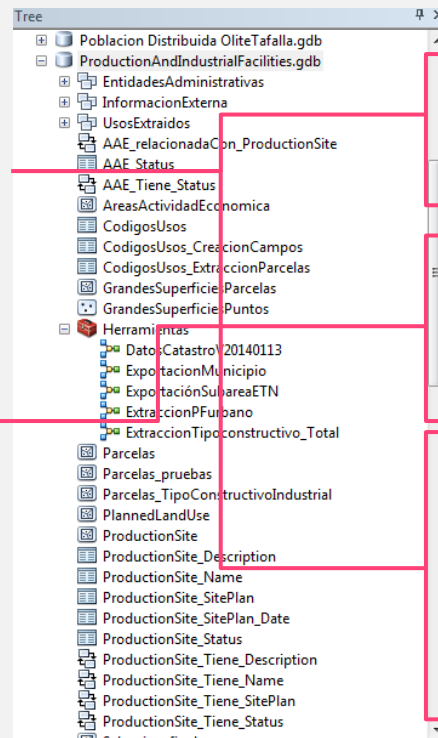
Tree

Poblacion Distribuida OliteTafalla.gdb
ProductionAndIndustrialFacilities.gdb
EntidadesAdministrativas
InformacionExterna
UsosExtraidos
AAE_relacionadaCon_ProductionSite
AAE_Status
AAE_Tiene_Status
AreasActividadEconomica
CodigosUsos
CodigosUsos_CreacionCampos
CodigosUsos_ExtraccionParcelas
GrandesSuperficiesParcelas
GrandesSuperficiesPuntos
Herramientas
DatosCatastroV20140113
ExportacionMunicipio
ExportaciónSubareaETN
ExtraccionPFurbano
ExtraccionTipoconstructivo_Total
Parcelas
Parcelas_pruebas
Parcelas_TipoConstructivoIndustrial
PlannedLandUse
ProductionSite
ProductionSite_Description
ProductionSite_Name
ProductionSite_SitePlan
ProductionSite_SitePlan_Date
ProductionSite_Status
ProductionSite_Tiene_Description
ProductionSite_Tiene_Name
ProductionSite_Tiene_SitePlan
ProductionSite_Tiene_Status